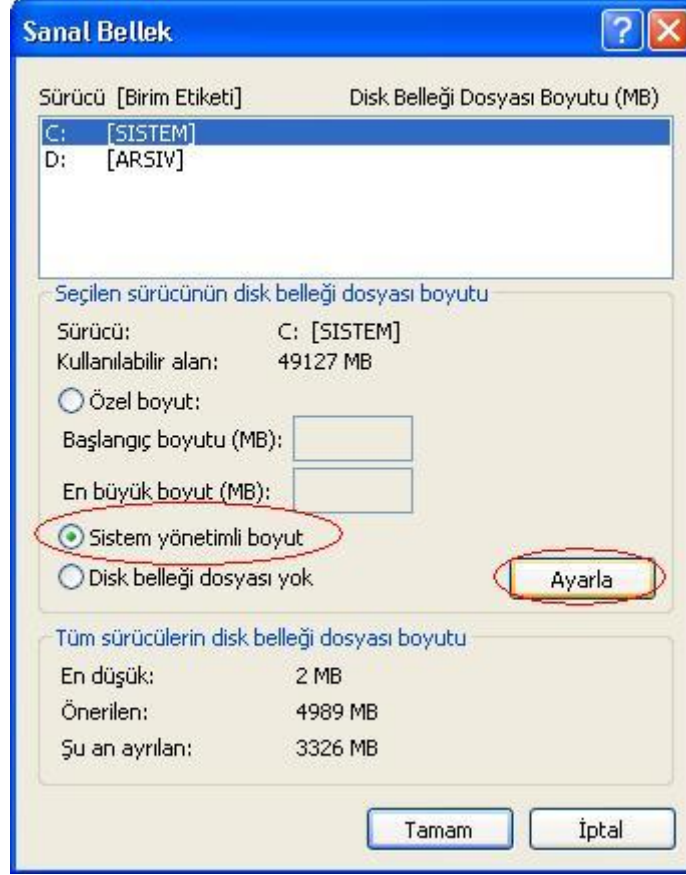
Sanal Bellek

?

Sürücü [Birim Etiketi]

Disk Belleği Dosyası Boyutu (MB)

C: [SISTEM]
D: [ARSIV]

Seçilen sürücünün disk belleği dosyası boyutu

Sürücü: C: [SISTEM]
Kullanılabilir alan: 49127 MB

Özel boyut:

Başlangıç boyutu (MB):

En büyük boyut (MB):

Sistem yönetimli boyut

Disk belleği dosyası yok

Ayarla

Tüm sürücülerin disk belleği dosyası boyutu

En düşük: 2 MB
Önerilen: 4989 MB
Şu an ayrılan: 3326 MB

Tamam

İptal